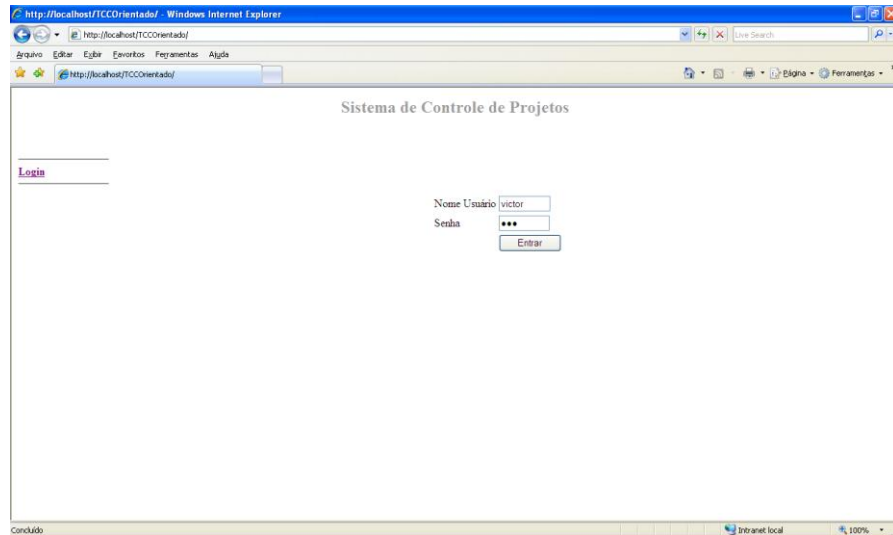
http://localhost/TCCOrientado/ - Windows Internet Explorer

http://localhost/TCCOrientado/

Live Search

Arquivo Editar Exibir Favoritos Ferramentas Ajuda

http://localhost/TCCOrientado/

Página Ferramentas

Sistema de Controle de Projetos

Login

Nome Usuário victor

Senha •••

Entrar

Concluído

Intranet local

100%